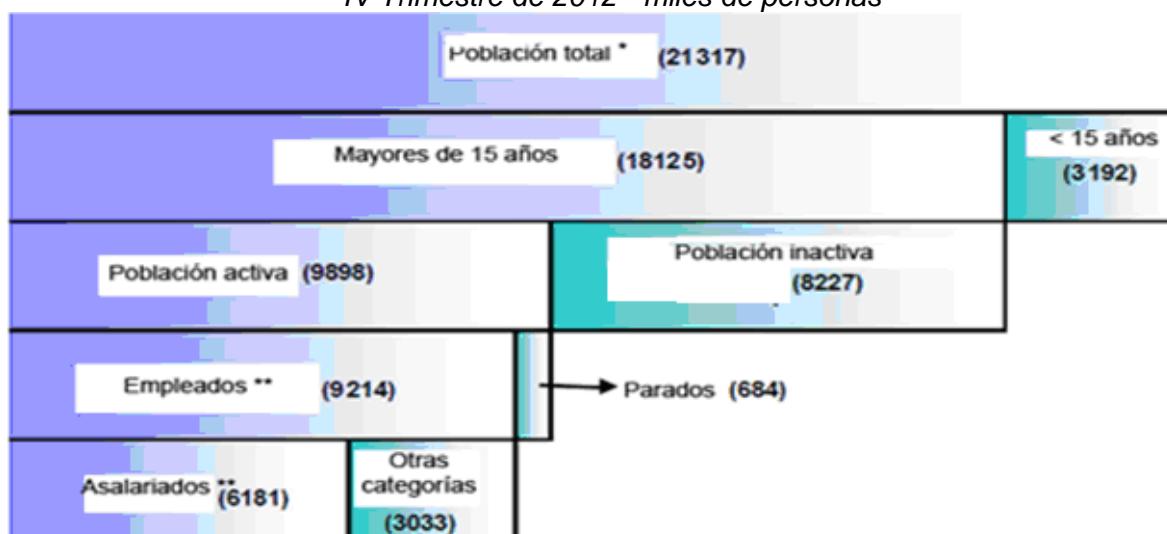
IV Trimestre de 2012 - miles de personas

Población total * (21317)

Mayores de 15 años (18125)

< 15 años (3192)

Población activa (9898)

Población inactiva (8227)

Empleados ** (9214)

Parados (684)

Asalariados ** (6181)

Otras categorías (3033)